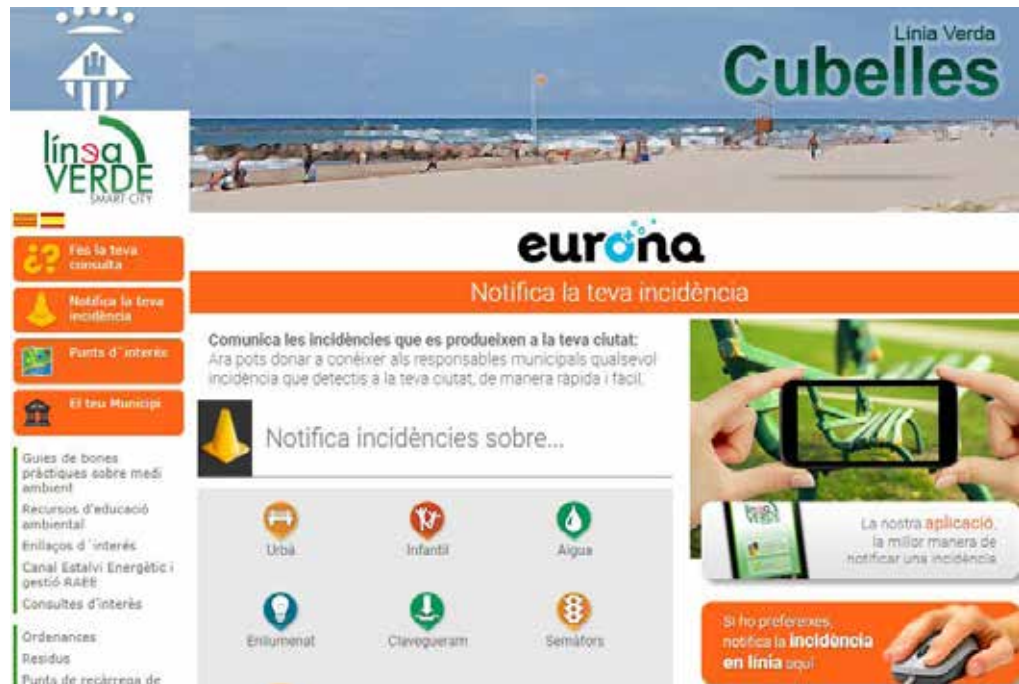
Línia Verda
Cubelles

línea VERDE
SMART CITY

Fes la teva consulta
Notifica la teva incidència
Punts d´interès
El teu Municipi

Guies de bones pràctiques sobre medi ambient
Recursos d'educació ambiental
Enllaços d´interès
Canal Estalvi Energètic i gestió RAEE
Consultes d'interès

Ordenances
Residus
Punts de recàrrega de

eurona

Notifica la teva incidència

Comunica les incidències que es produeixen a la teva ciutat:
Ara pots donar a conèixer als responsables municipals qualsevol incidència que detectis a la teva ciutat, de manera ràpida i fàcil.

Notifica incidències sobre...

Urbà
Infantil
Aigua
Enllumenat
Clavegueram
Semàfors

La nostra aplicació, la millor manera de notificar una incidència

Si ho prefereixes, notifica la incidència en línia aquí